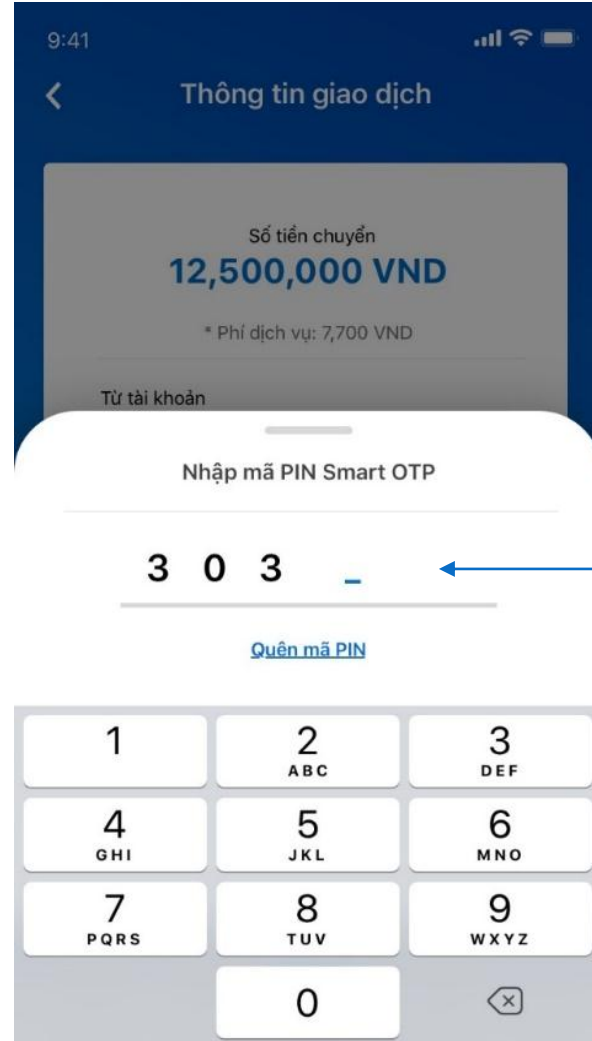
9:41

Thông tin giao dịch

Số tiền chuyển
12,500,000 VND

* Phí dịch vụ: 7,700 VND

Từ tài khoản

Nhập mã PIN Smart OTP

3 0 3 _

Quên mã PIN

| 1 | 2 ABC | 3 DEF |
|---|---|---|
| 4 GHI | 5 JKL | 6 MNO |
| 7 PQRS | 8 TUV | 9 WXYZ |
| | 0 | |